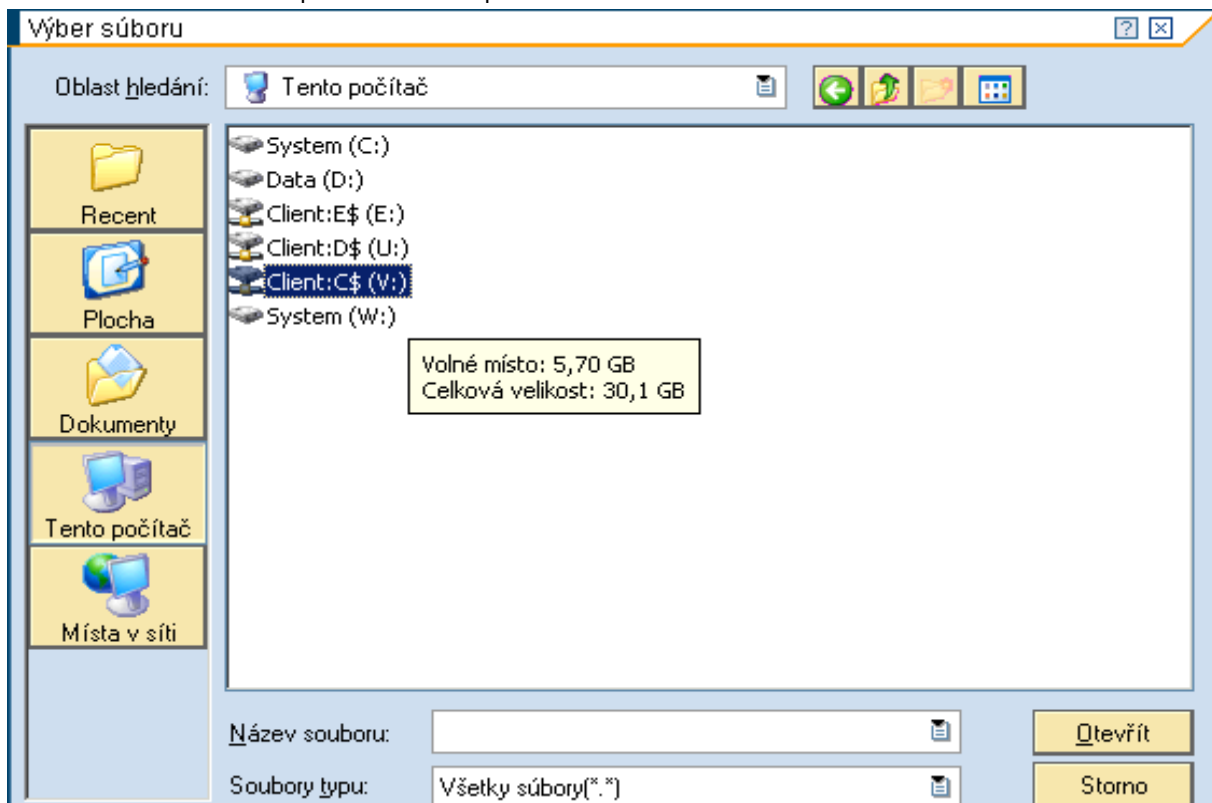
Výber súboru

Oblast hledání: Tento počítač

Recent
Plocha
Dokumenty
Tento počítač
Místa v síti

System (C:)
Data (D:)
Client:E$ (E:)
Client:D$ (U:)
Client:C$ (V:)
System (W:)

Volné místo: 5,70 GB
Celková velikost: 30,1 GB

Název souboru:
Soubory typu: Všetky súbory(*.*)

Otevřít
Storno